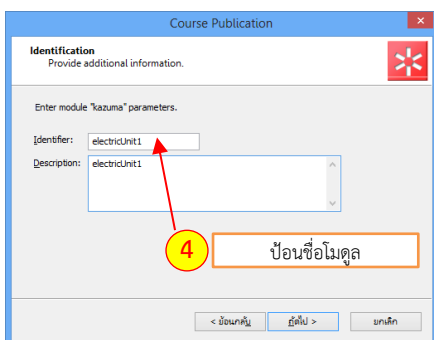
Course Publication

Identification
Provide additional information.

Enter module "kazuma" parameters.

Identifier: electricUnit1

Description: electricUnit1

4

ป้อนชื่อโมดูล

< ย้อนกลับ

ถัดไป >

ยกเลิก